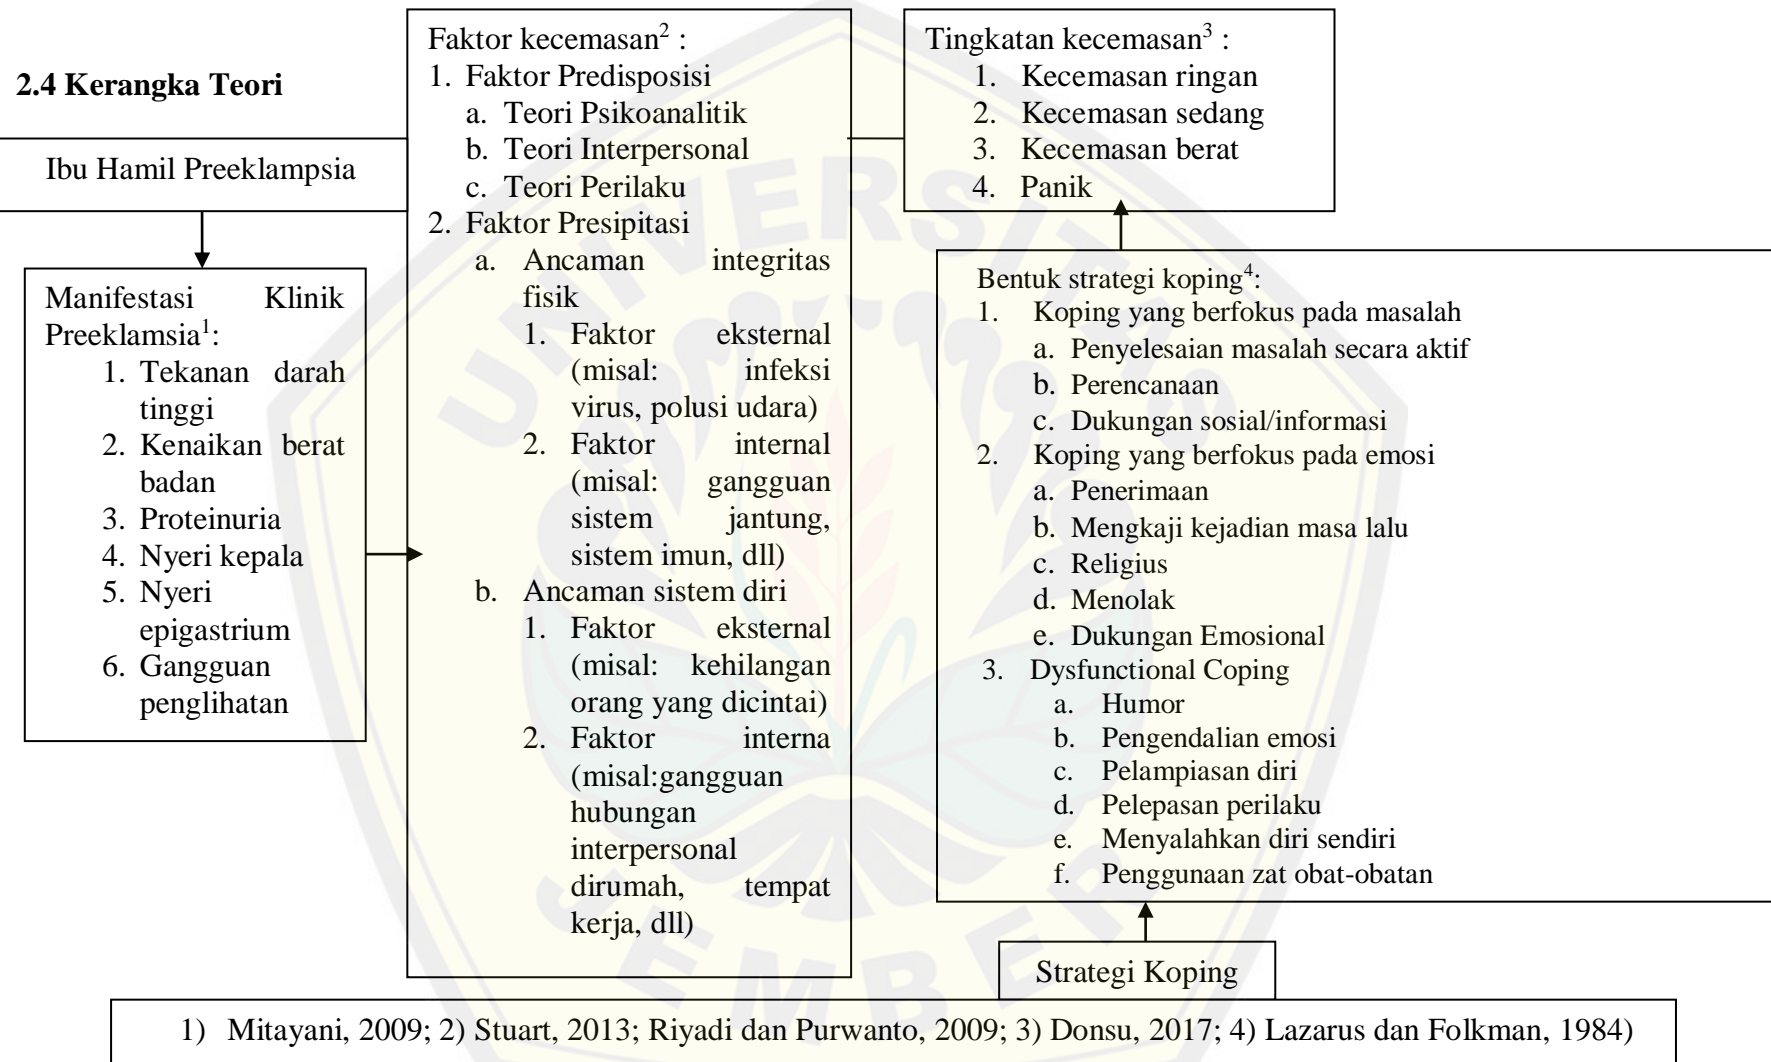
**2.4 Kerangka Teori**

Ibu Hamil Preeklampsia

Manifestasi Klinik Preeklamsia$^1$:
1. Tekanan darah tinggi
2. Kenaikan berat badan
3. Proteinuria
4. Nyeri kepala
5. Nyeri epigastrium
6. Gangguan penglihatan

Faktor kecemasan$^2$ :
1. Faktor Predisposisi
a. Teori Psikoanalitik
b. Teori Interpersonal
c. Teori Perilaku
2. Faktor Presipitasi
a. Ancaman integritas fisik
1. Faktor eksternal (misal: infeksi virus, polusi udara)
2. Faktor internal (misal: gangguan sistem jantung, sistem imun, dll)
b. Ancaman sistem diri
1. Faktor eksternal (misal: kehilangan orang yang dicintai)
2. Faktor interna (misal:gangguan hubungan interpersonal dirumah, tempat kerja, dll)

Tingkatan kecemasan$^3$ :
1. Kecemasan ringan
2. Kecemasan sedang
3. Kecemasan berat
4. Panik

Bentuk strategi koping$^4$:
1. Koping yang berfokus pada masalah
a. Penyelesaian masalah secara aktif
b. Perencanaan
c. Dukungan sosial/informasi
2. Koping yang berfokus pada emosi
a. Penerimaan
b. Mengkaji kejadian masa lalu
c. Religius
d. Menolak
e. Dukungan Emosional
3. Dysfunctional Coping
a. Humor
b. Pengendalian emosi
c. Pelampiasan diri
d. Pelepasan perilaku
e. Menyalahkan diri sendiri
f. Penggunaan zat obat-obatan

Strategi Koping

1) Mitayani, 2009; 2) Stuart, 2013; Riyadi dan Purwanto, 2009; 3) Donsu, 2017; 4) Lazarus dan Folkman, 1984)